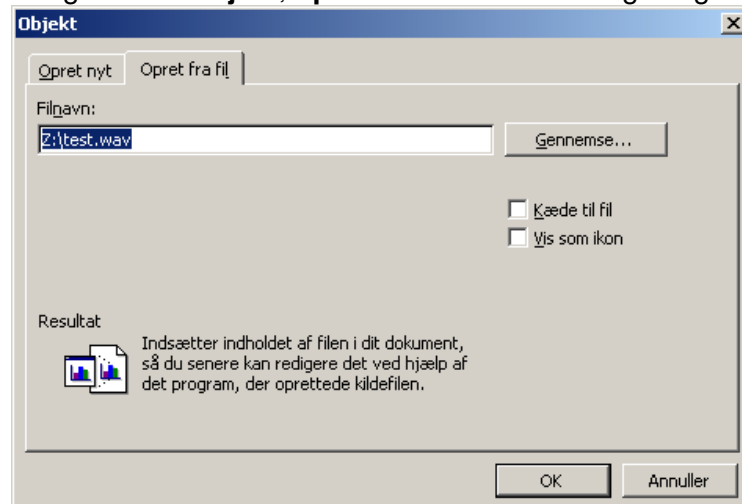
Objekt

Opret nyt | Opret fra fil

Filnavn:

Z:\test.wav

Gennemse...

Kæde til fil

Vis som ikon

Resultat

Indsætter indholdet af filen i dit dokument, så du senere kan redigere det ved hjælp af det program, der oprettede kildefilen.

OK

Annuller